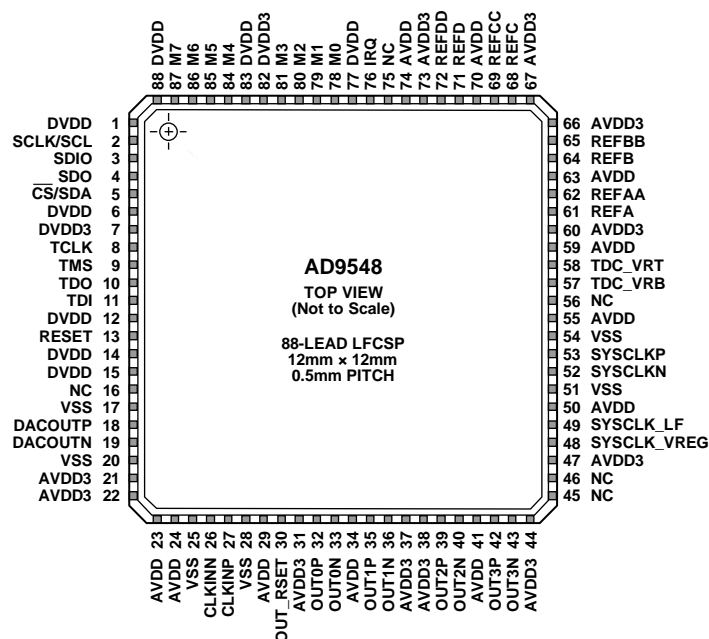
88 DVDD
87 M7
86 M6
85 M5
84 M4
83 DVDD
82 DVDD3
81 M3
80 M2
79 M1
78 M0
77 DVDD
76 IRQ
75 NC
74 AVDD
73 AVDD3
72 REFDD
71 REFD
70 AVDD
69 REFCC
68 REFC
67 AVDD3

DVDD 1
SCLK/SCL 2
SDIO 3
SDO 4
$\overline{CS}$/SDA 5
DVDD 6
DVDD3 7
TCLK 8
TMS 9
TDO 10
TDI 11
DVDD 12
RESET 13
DVDD 14
DVDD 15
NC 16
VSS 17
DACOUTP 18
DACOUTN 19
VSS 20
AVDD3 21
AVDD3 22

AD9548
TOP VIEW
(Not to Scale)

88-LEAD LFCSP
12mm × 12mm
0.5mm PITCH

66 AVDD3
65 REFBB
64 REFB
63 AVDD
62 REFAA
61 REFA
60 AVDD3
59 AVDD
58 TDC_VRT
57 TDC_VRB
56 NC
55 AVDD
54 VSS
53 SYSCLKP
52 SYSCLKN
51 VSS
50 AVDD
49 SYSCLK_LF
48 SYSCLK_VREG
47 AVDD3
46 NC
45 NC

AVDD 23
AVDD 24
VSS 25
CLKINN 26
CLKINP 27
VSS 28
AVDD 29
OUT_RSET 30
AVDD3 31
OUT0P 32
OUT0N 33
AVDD 34
OUT1P 35
OUT1N 36
AVDD3 37
AVDD3 38
OUT2P 39
OUT2N 40
AVDD 41
OUT3P 42
OUT3N 43
AVDD3 44